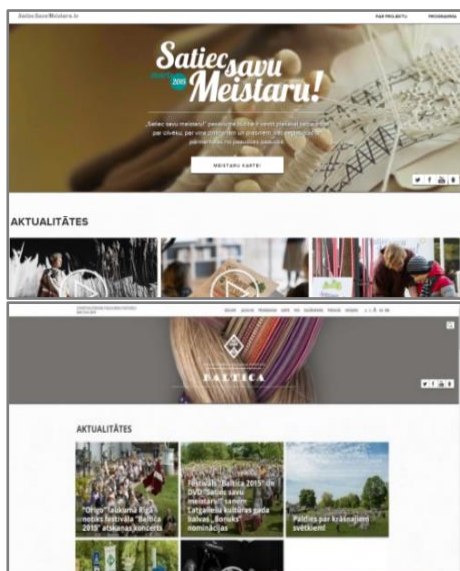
SatiecSavuMeistaru.lv

PAR PROJEKTU

PROGRAMMA

Satiec savu Meistaru!

2015

„Satiec savu meistaru!" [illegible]

MEISTARU KARTE

AKTUALITĀTES

BALTICA

AKTUALITĀTES

"Orgo" lielkoncerts Rīgā notiks festivāla "Baltica 2015" atskaņas koncerts

Festivāls "Baltica 2015" un DVD "Satiec savu meistaru!" saņem Latgaliešu kultūras gada balvas „Boņuks" nominācijas

Palīdzi par krāšņākajiem svētkiem!